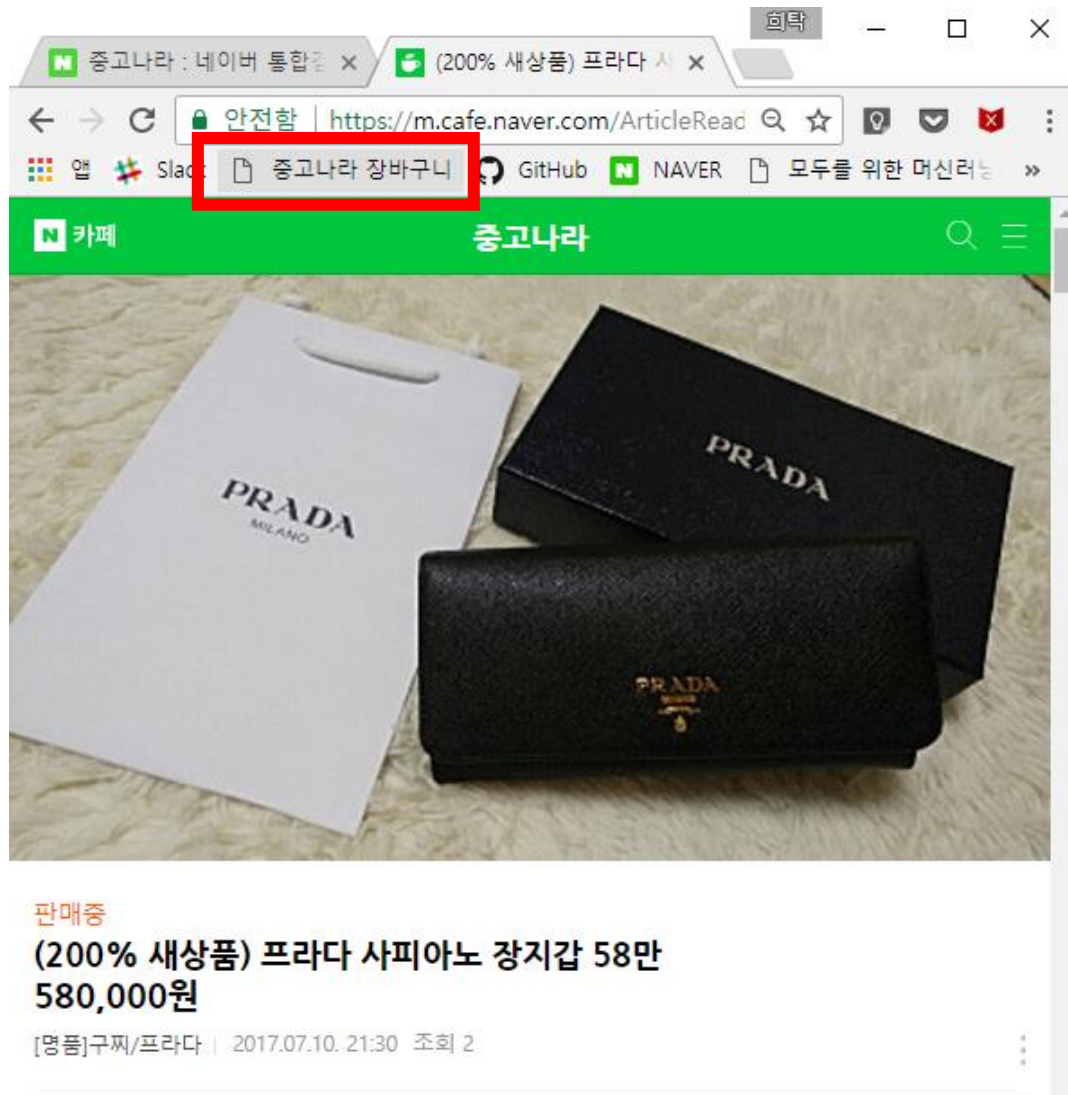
희탁

중고나라 : 네이버 통합검 ×
(200% 새상품) 프라다 사 ×

안전함 | https://m.cafe.naver.com/ArticleRead

앱 Slack 중고나라 장바구니 GitHub NAVER 모두를 위한 머신러닝 »

카페
중고나라

PRADA MILANO
PRADA
PRADA

판매중
(200% 새상품) 프라다 사피아노 장지갑 58만
580,000원
[명품]구찌/프라다 | 2017.07.10. 21:30 조회 2